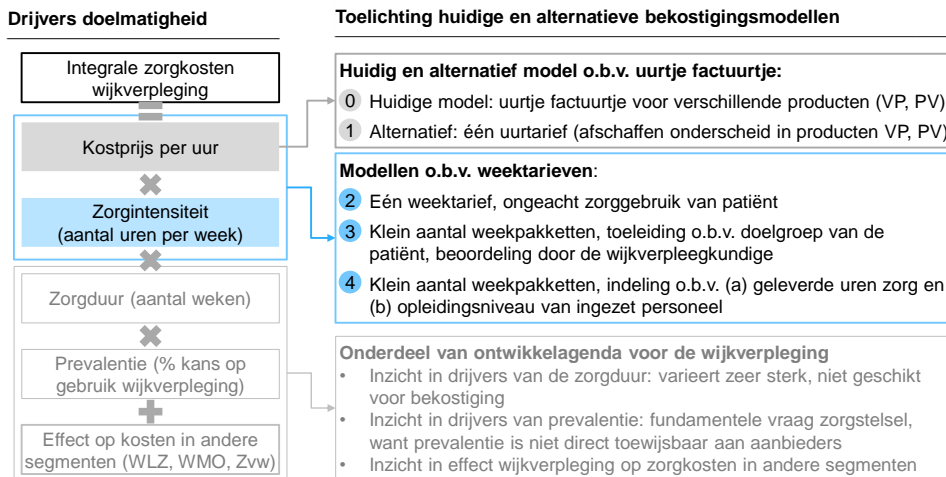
Drijvers doelmatigheid

Integrale zorgkosten wijkverpleging

=

Kostprijs per uur

✖

Zorgintensiteit (aantal uren per week)

✖

Zorgduur (aantal weken)

✖

Prevalentie (% kans op gebruik wijkverpleging)

+

Effect op kosten in andere segmenten (WLZ, WMO, Zvw)

Toelichting huidige en alternatieve bekostigingsmodellen

Huidig en alternatief model o.b.v. uurtje factuurtje:

0 Huidige model: uurtje factuurtje voor verschillende producten (VP, PV)

1 Alternatief: één uurtarief (afschaffen onderscheid in producten VP, PV)

Modellen o.b.v. weektarieven:

2 Eén weektarief, ongeacht zorggebruik van patiënt

3 Klein aantal weekpakketten, toeleiding o.b.v. doelgroep van de patiënt, beoordeling door de wijkverpleegkundige

4 Klein aantal weekpakketten, indeling o.b.v. (a) geleverde uren zorg en (b) opleidingsniveau van ingezet personeel

Onderdeel van ontwikkelagenda voor de wijkverpleging

• Inzicht in drijvers van de zorgduur: varieert zeer sterk, niet geschikt voor bekostiging

• Inzicht in drijvers van prevalentie: fundamentele vraag zorgstelsel, want prevalentie is niet direct toewijsbaar aan aanbieders

• Inzicht in effect wijkverpleging op zorgkosten in andere segmenten